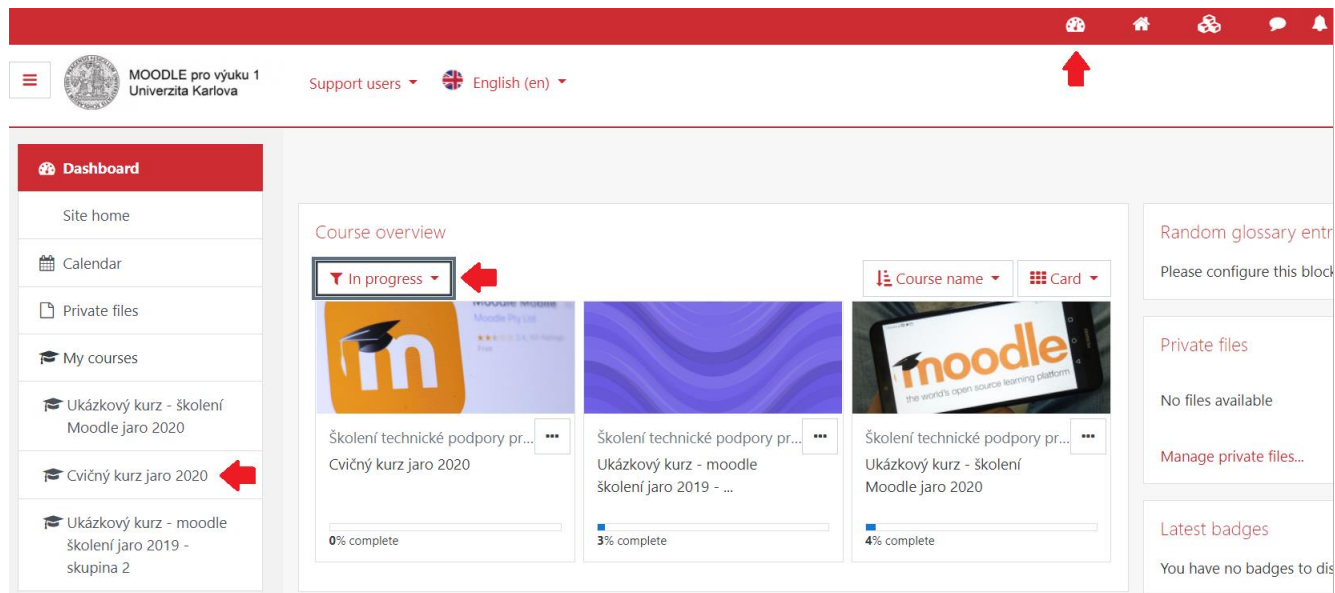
MOODLE pro výuku 1
Univerzita Karlova

Support users

English (en)

Dashboard

Site home

Calendar

Private files

My courses

Ukázkový kurz - školení Moodle jaro 2020

Cvičný kurz jaro 2020

Ukázkový kurz - moodle školení jaro 2019 - skupina 2

Course overview

In progress

Course name

Card

Moodle Mobile
Moodle Pty Ltd

Školení technické podpory pr...
Cvičný kurz jaro 2020
0% complete

Školení technické podpory pr...
Ukázkový kurz - moodle školení jaro 2019 - ...
3% complete

moodle
the world's open source learning platform

Školení technické podpory pr...
Ukázkový kurz - školení Moodle jaro 2020
4% complete

Random glossary entr

Please configure this block

Private files

No files available

Manage private files...

Latest badges

You have no badges to dis